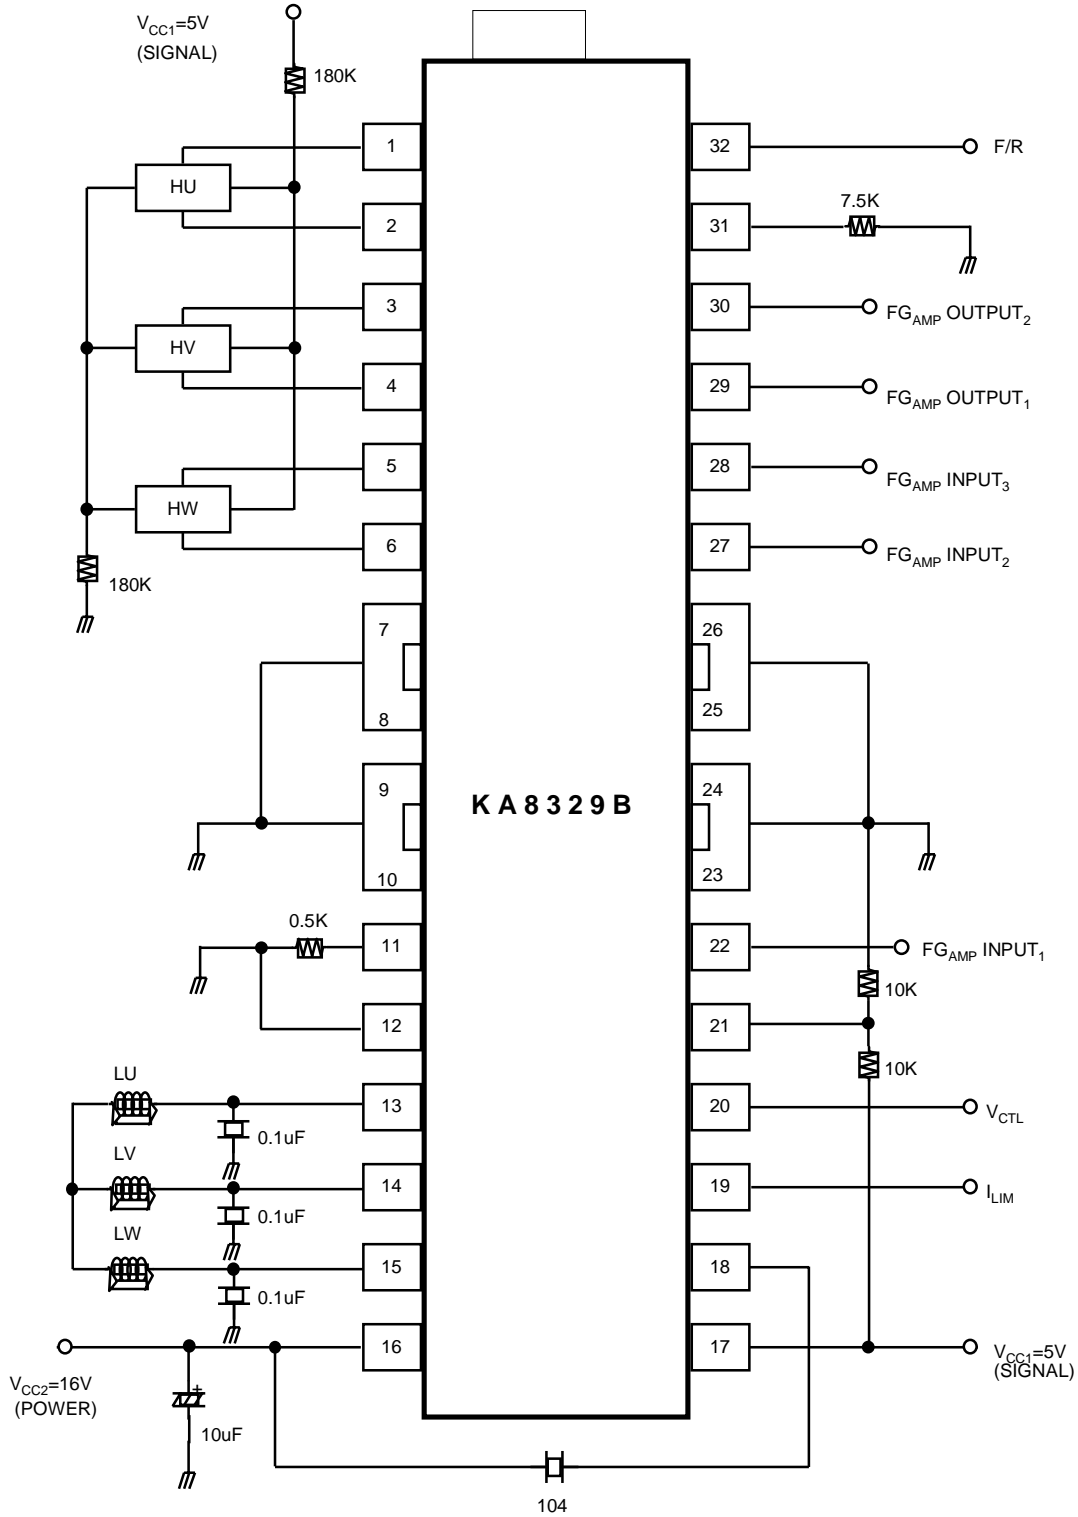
$V_{CC1}$=5V
(SIGNAL)

180K

HU

HV

HW

180K

1
2
3
4
5
6
7
8
9
10
11
12
13
14
15
16

32
31
30
29
28
27
26
25
24
23
22
21
20
19
18
17

F/R

7.5K

$FG_{AMP}$ $OUTPUT_2$

$FG_{AMP}$ $OUTPUT_1$

$FG_{AMP}$ $INPUT_3$

$FG_{AMP}$ $INPUT_2$

K A 8 3 2 9 B

0.5K

$FG_{AMP}$ $INPUT_1$

10K

10K

LU

LV

LW

0.1uF

0.1uF

0.1uF

$V_{CTL}$

$I_{LIM}$

$V_{CC1}$=5V
(SIGNAL)

$V_{CC2}$=16V
(POWER)

+

10uF

104